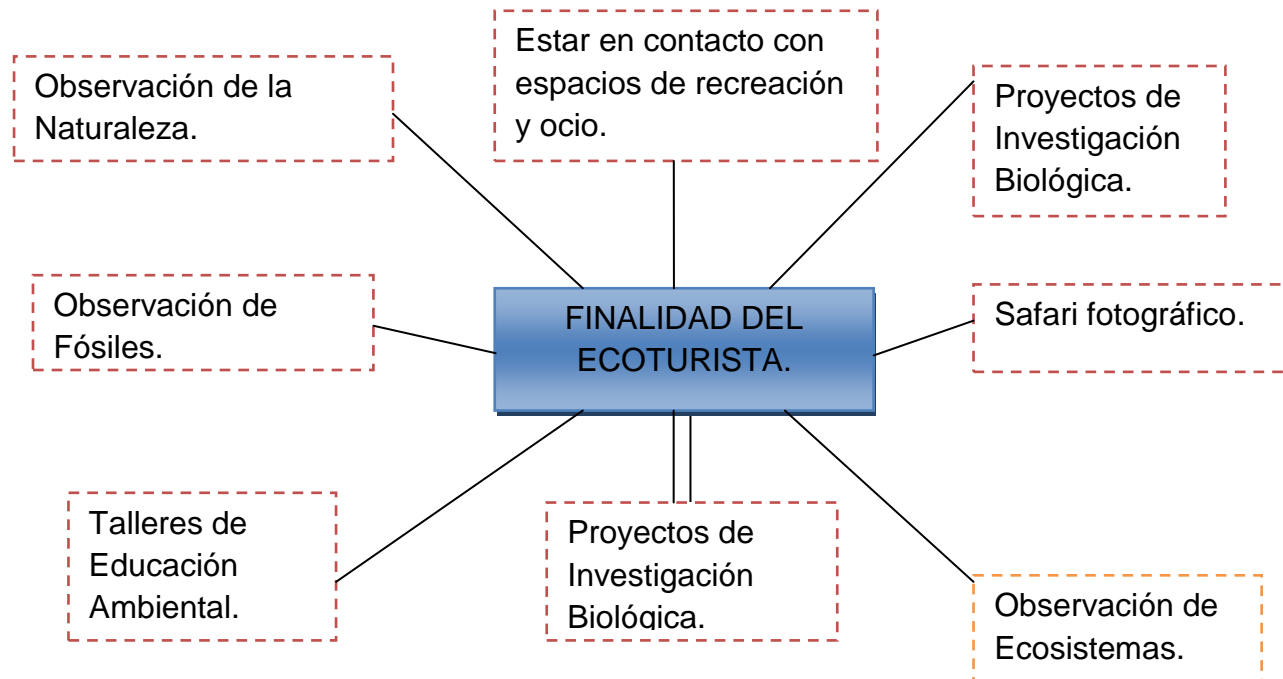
Estar en contacto con espacios de recreación y ocio.

Observación de la Naturaleza.

Proyectos de Investigación Biológica.

FINALIDAD DEL ECOTURISTA.

Observación de Fósiles.

Safari fotográfico.

Talleres de Educación Ambiental.

Proyectos de Investigación Biológica.

Observación de Ecosistemas.